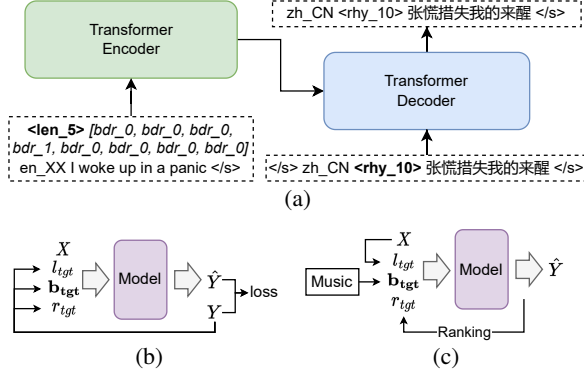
zh_CN <rhy_10> 张慌措失我的来醒 </s>

Transformer Encoder

Transformer Decoder

<len_5> [bdr_0, bdr_0, bdr_0, bdr_1, bdr_0, bdr_0, bdr_0, bdr_0] en_XX I woke up in a panic </s>

</s> zh_CN <rhy_10> 张慌措失我的来醒 </s>

(a)

$X$
$l_{tgt}$
$\mathbf{b_{tgt}}$
$r_{tgt}$

Model

$\hat{Y}$
$Y$
loss

(b)

Music

$X$
$l_{tgt}$
$\mathbf{b_{tgt}}$
$r_{tgt}$

Model

$\hat{Y}$

Ranking

(c)